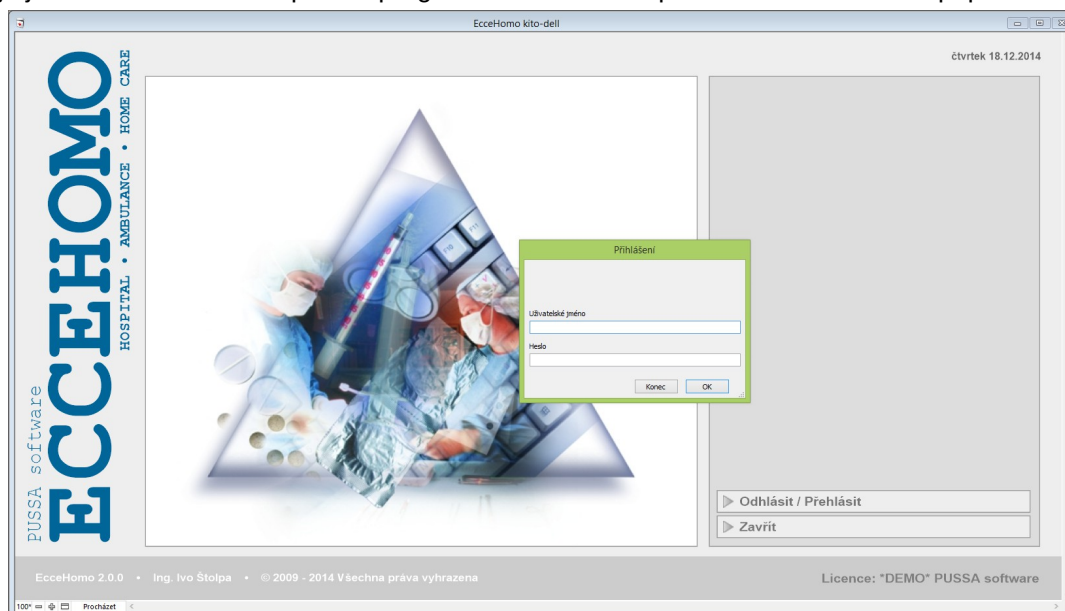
EcceHomo kito-dell

čtvrtek 18.12.2014

PUSSA software
ECCEHOMO
HOSPITAL • AMBULANCE • HOME CARE

Přihlášení

Uživatelské jméno

Heslo

Konec
OK

Odhlásit / Přehlásit
Zavřít

EcceHomo 2.0.0 • Ing. Ivo Štolpa • © 2009 - 2014 Všechna práva vyhrazena

Licence: "DEMO" PUSSA software

100% Procházet